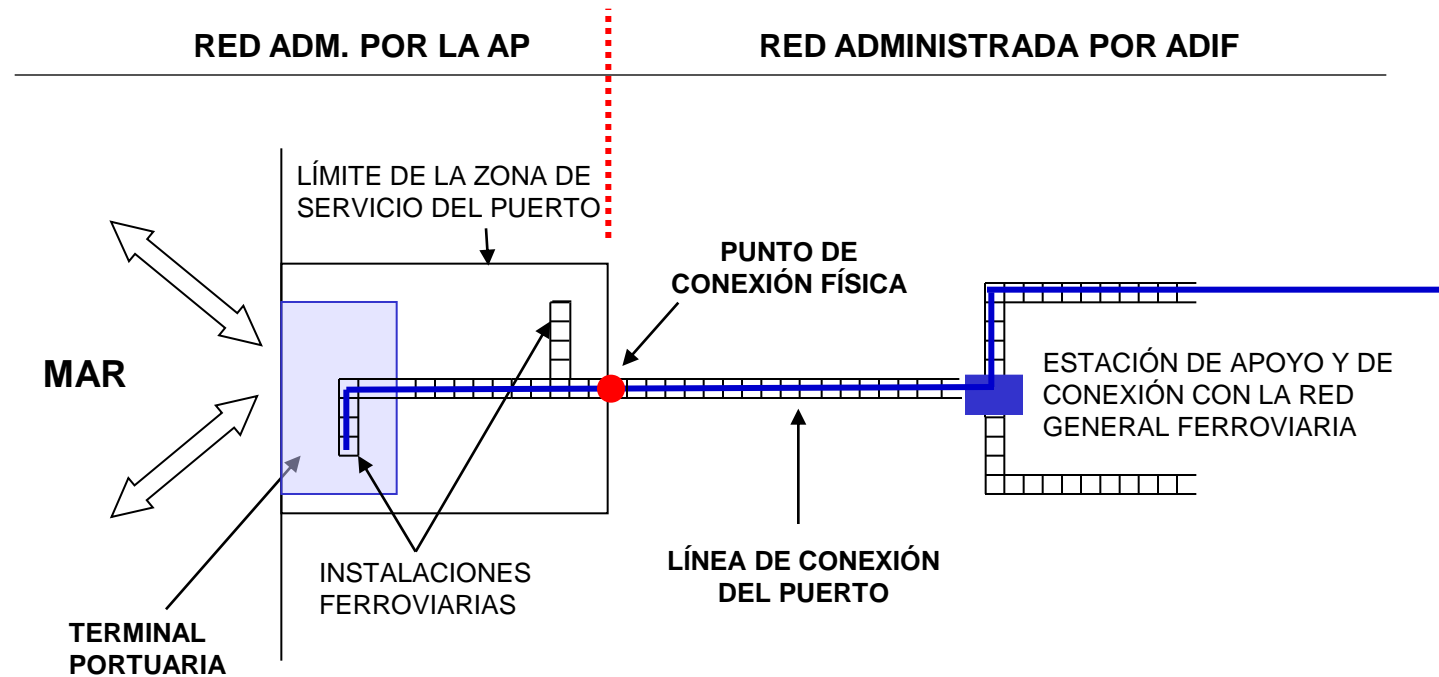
RED ADM. POR LA AP

RED ADMINISTRADA POR ADIF

LÍMITE DE LA ZONA DE SERVICIO DEL PUERTO

PUNTO DE CONEXIÓN FÍSICA

MAR

ESTACIÓN DE APOYO Y DE CONEXIÓN CON LA RED GENERAL FERROVIARIA

INSTALACIONES FERROVIARIAS

LÍNEA DE CONEXIÓN DEL PUERTO

TERMINAL PORTUARIA